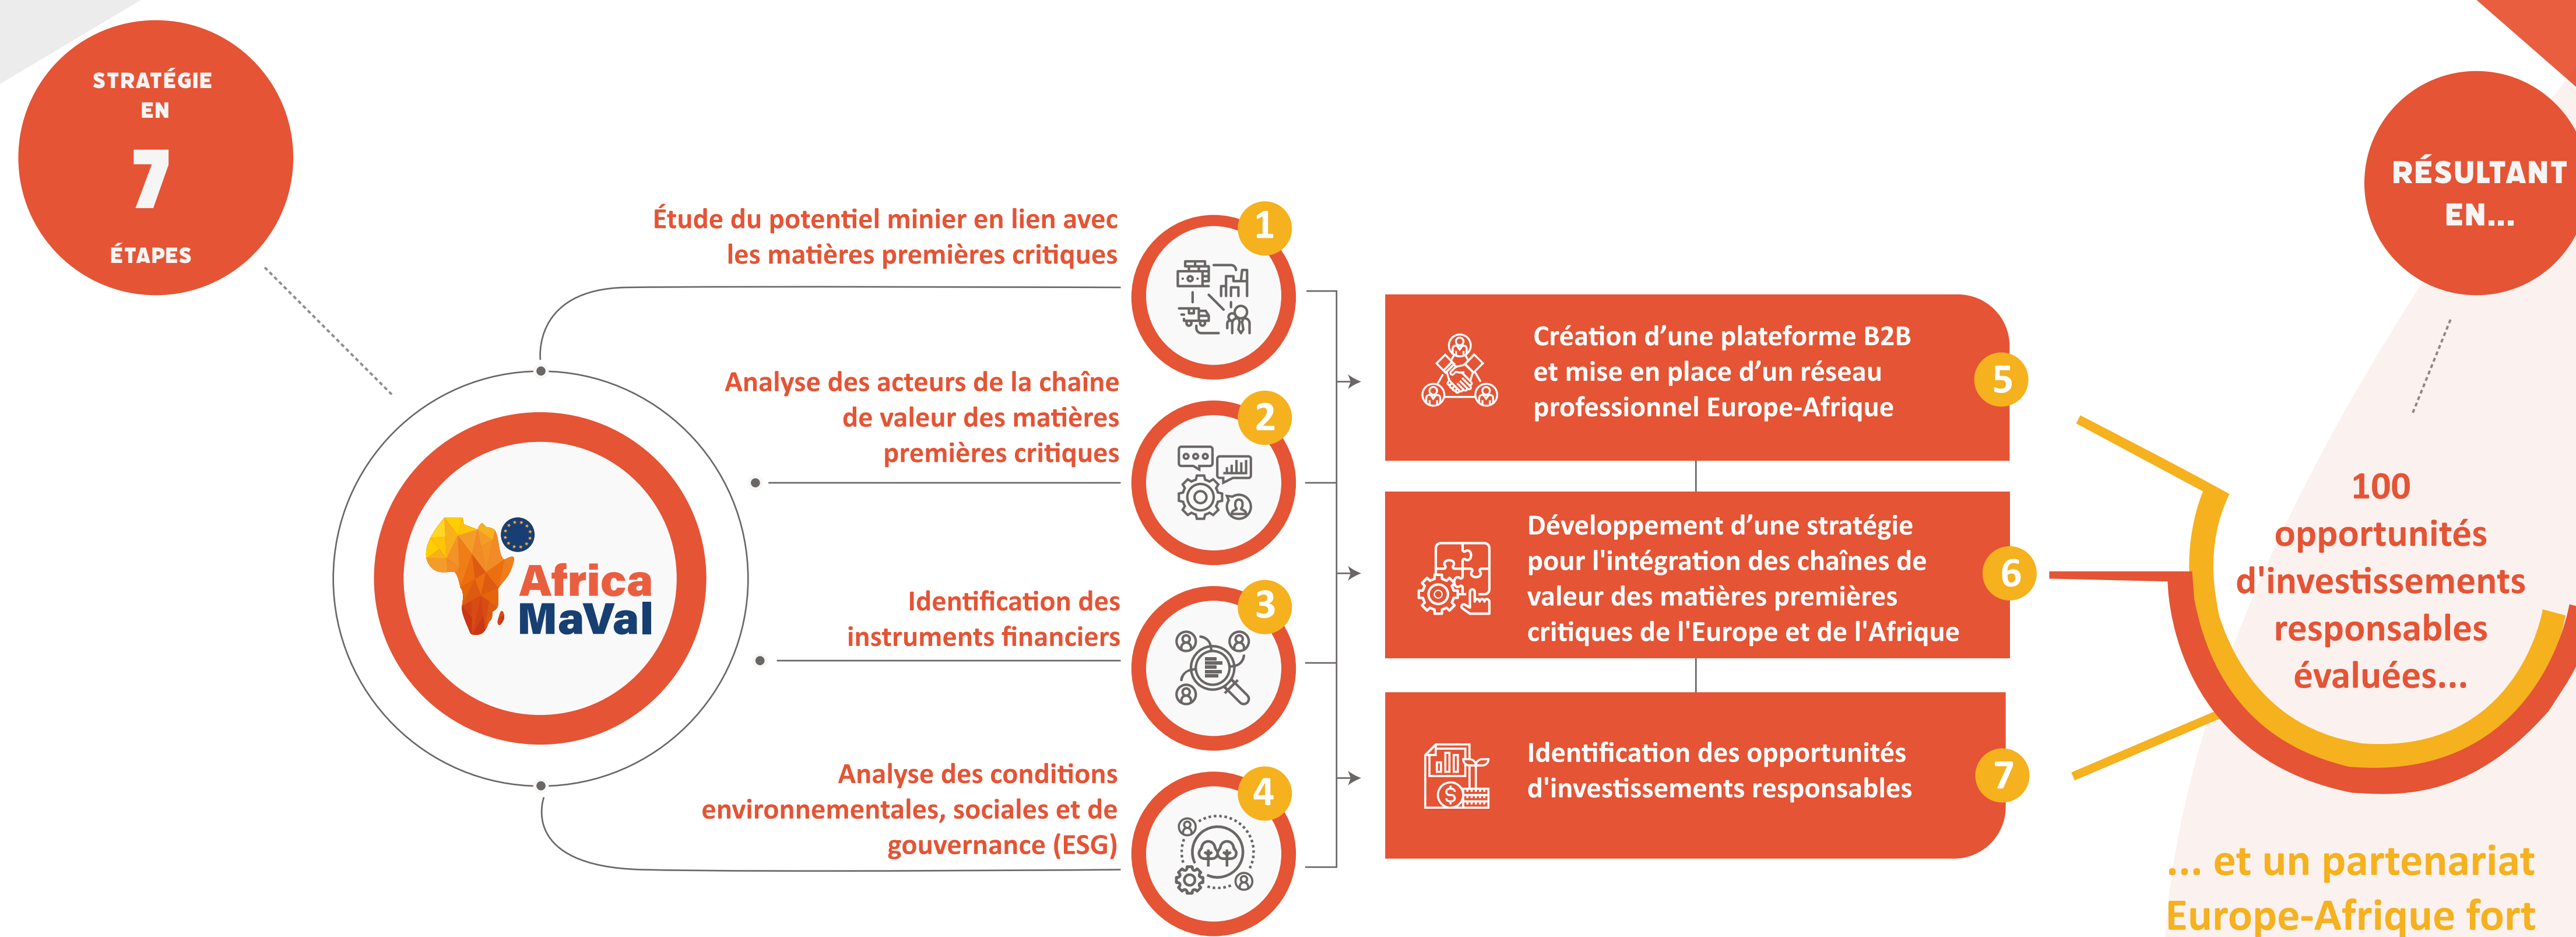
STRATÉGIE EN 7 ÉTAPES

Africa MaVal

1 Étude du potentiel minier en lien avec les matières premières critiques

2 Analyse des acteurs de la chaîne de valeur des matières premières critiques

3 Identification des instruments financiers

4 Analyse des conditions environnementales, sociales et de gouvernance (ESG)

5 Création d'une plateforme B2B et mise en place d'un réseau professionnel Europe-Afrique

6 Développement d'une stratégie pour l'intégration des chaînes de valeur des matières premières critiques de l'Europe et de l'Afrique

7 Identification des opportunités d'investissements responsables

RÉSULTANT EN...

100 opportunités d'investissements responsables évaluées...

... et un partenariat Europe-Afrique fort